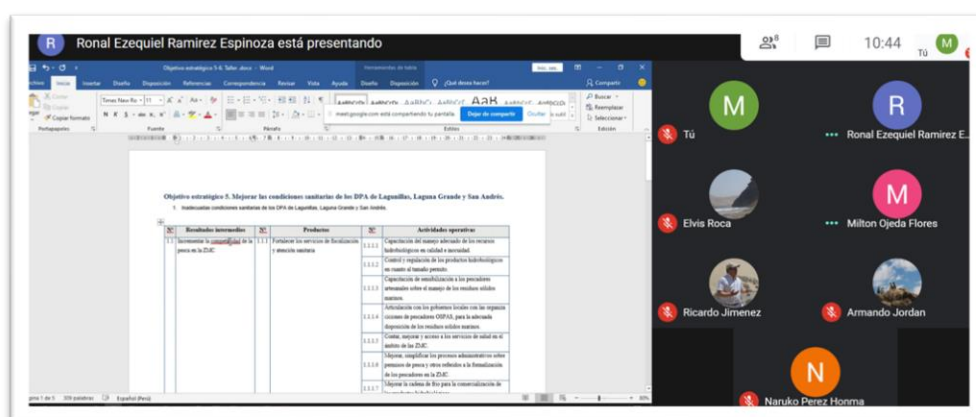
R Ronal Ezequiel Ramirez Espinoza está presentando

8

10:44

Tú M

Objetivo estratégico 5-6. Taller .docx - Word

Herramientas de tabla

Archivo Inicio Insertar Diseño Disposición Referencias Correspondencia Revisar Vista Ayuda Diseño Disposición ¿Qué desea hacer? Compartir

Cortar Copiar Copiar formato

Portapapeles Fuente Párrafo Estilos Edición

Buscar Reemplazar Seleccionar

meet.google.com está compartiendo tu pantalla. Dejar de compartir Ocultar

Objetivo estratégico 5. Mejorar las condiciones sanitarias de los DPA de Lagunillas, Laguna Grande y San Andrés.

1. Inadecuadas condiciones sanitarias de los DPA de Lagunillas, Laguna Grande y San Andrés.

| N° | Resultados intermedios | N° | Productos | N° | Actividades operativas |
|---|---|---|---|---|---|
| 1.1 | Incrementar la competitividad de la pesca en la ZMC | 1.1.1 | Fortalecer los servicios de fiscalización y atención sanitaria | 1.1.1.1 | Capacitación del manejo adecuado de los recursos hidrobiológicos en calidad e inocuidad. |
| | | | | 1.1.1.2 | Control y regulación de los productos hidrobiológicos en cuanto al tamaño permito. |
| | | | | 1.1.1.3 | Capacitación de sensibilización a los pescadores artesanales sobre el manejo de los residuos sólidos marinos. |
| | | | | 1.1.1.4 | Articulación con los gobiernos locales con las organizaciones de pescadores OSPAS, para la adecuada disposición de los residuos sólidos marinos. |
| | | | | 1.1.1.5 | Contar, mejorar y acceso a los servicios de salud en el ámbito de las ZMC. |
| | | | | 1.1.1.6 | Mejorar, simplificar los procesos administrativos sobre permisos de pesca y otros referidos a la formalización de los pescadores en la ZMC. |
| | | | | 1.1.1.7 | Mejorar la cadena de frío para la comercialización de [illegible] |

Página 1 de 5 309 palabras Español (Perú)

M Tú

R Ronal Ezequiel Ramirez E...

Elvis Roca

M Milton Ojeda Flores

Ricardo Jimenez

Armando Jordan

N Naruko Perez Honma